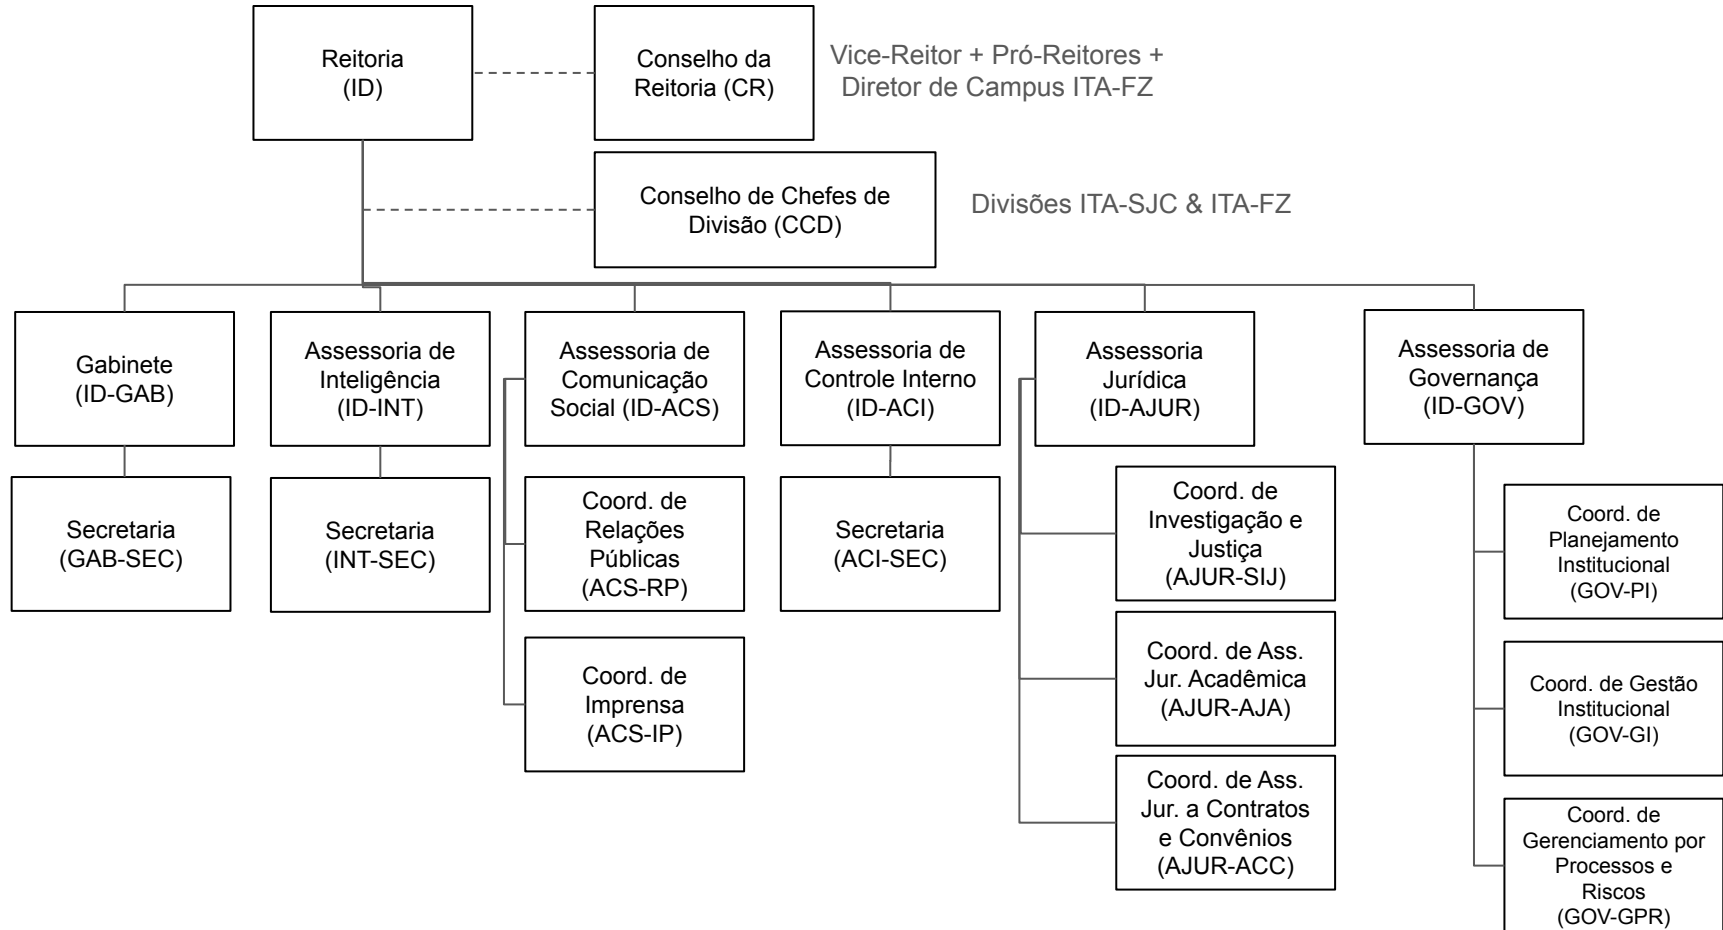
Reitoria (ID)

Conselho da Reitoria (CR)

Vice-Reitor + Pró-Reitores + Diretor de Campus ITA-FZ

Conselho de Chefes de Divisão (CCD)

Divisões ITA-SJC & ITA-FZ

Gabinete (ID-GAB)

Secretaria (GAB-SEC)

Assessoria de Inteligência (ID-INT)

Secretaria (INT-SEC)

Assessoria de Comunicação Social (ID-ACS)

Coord. de Relações Públicas (ACS-RP)

Coord. de Imprensa (ACS-IP)

Assessoria de Controle Interno (ID-ACI)

Secretaria (ACI-SEC)

Assessoria Jurídica (ID-AJUR)

Coord. de Investigação e Justiça (AJUR-SIJ)

Coord. de Ass. Jur. Acadêmica (AJUR-AJA)

Coord. de Ass. Jur. a Contratos e Convênios (AJUR-ACC)

Assessoria de Governança (ID-GOV)

Coord. de Planejamento Institucional (GOV-PI)

Coord. de Gestão Institucional (GOV-GI)

Coord. de Gerenciamento por Processos e Riscos (GOV-GPR)